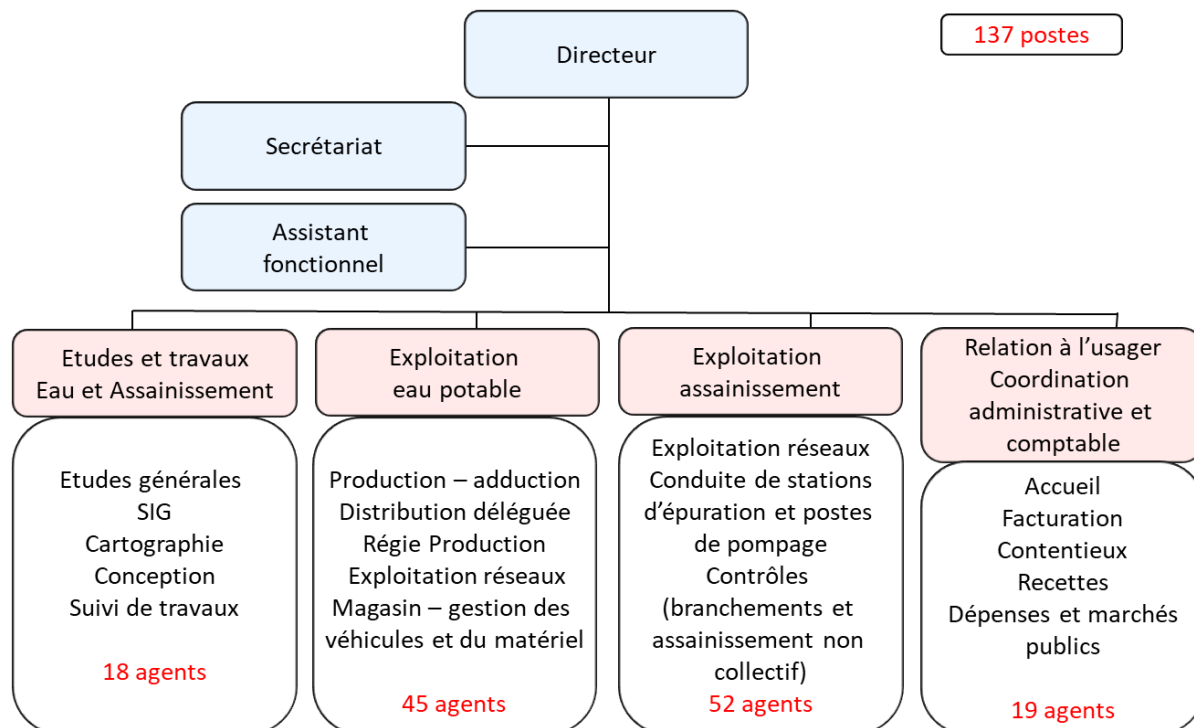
Directeur

137 postes

Secrétariat

Assistant fonctionnel

Etudes et travaux
Eau et Assainissement

Etudes générales
SIG
Cartographie
Conception
Suivi de travaux

18 agents

Exploitation
eau potable

Production – adduction
Distribution déléguée
Régie Production
Exploitation réseaux
Magasin – gestion des véhicules et du matériel

45 agents

Exploitation
assainissement

Exploitation réseaux
Conduite de stations d'épuration et postes de pompage
Contrôles (branchements et assainissement non collectif)

52 agents

Relation à l'usager
Coordination administrative et comptable

Accueil
Facturation
Contentieux
Recettes
Dépenses et marchés publics

19 agents